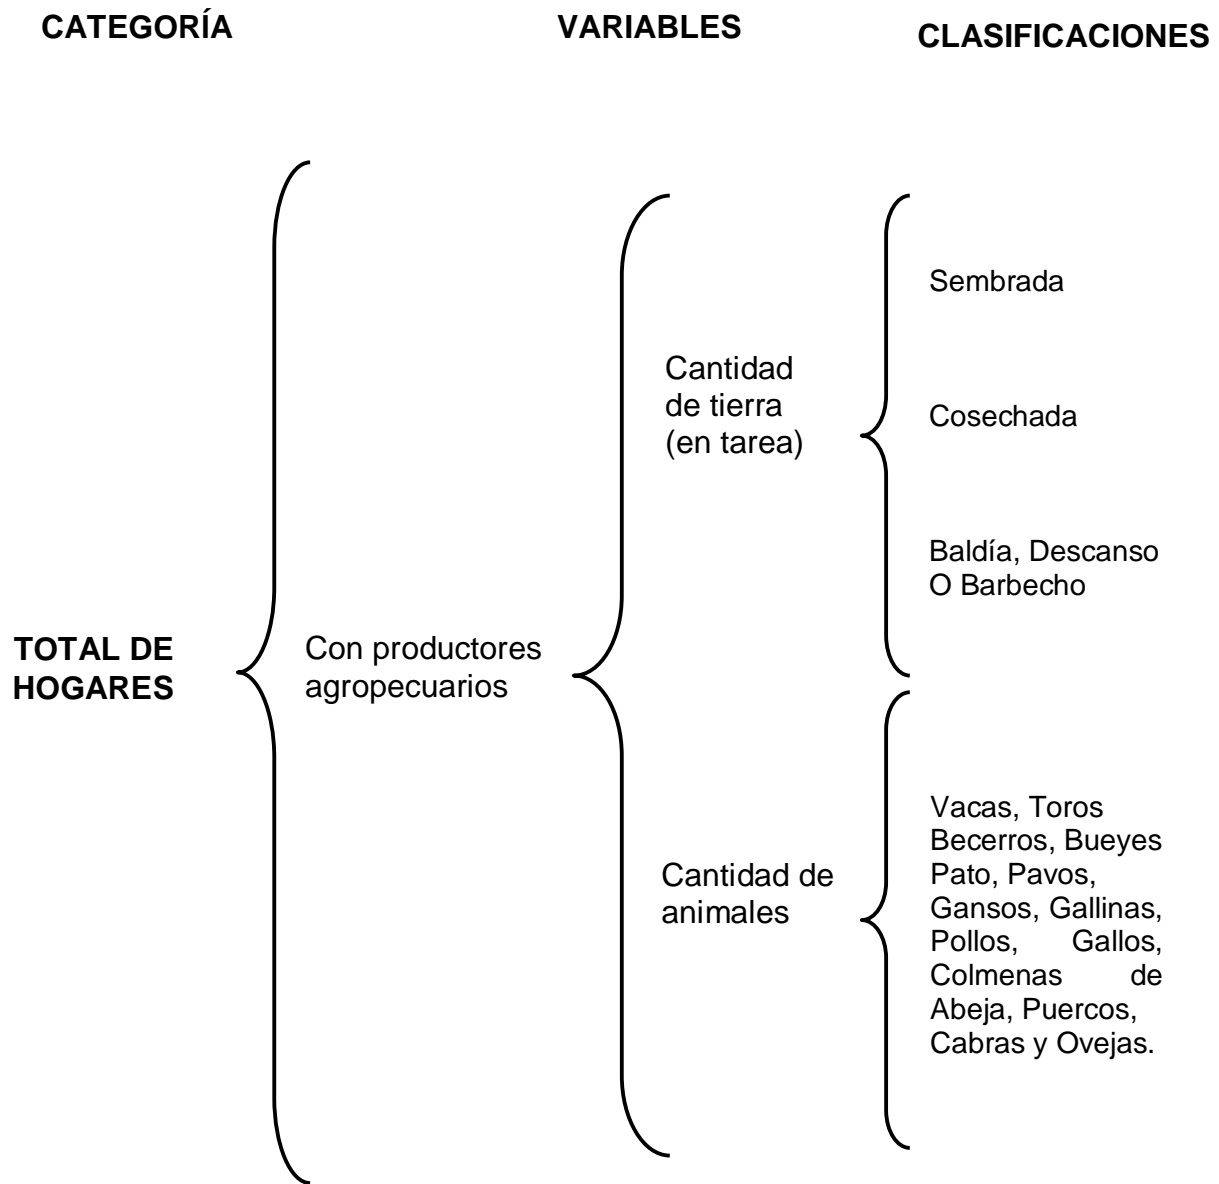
CATEGORÍA

VARIABLES

CLASIFICACIONES

TOTAL DE HOGARES

Con productores agropecuarios

Cantidad de tierra (en tarea)

Sembrada

Cosechada

Baldía, Descanso O Barbecho

Cantidad de animales

Vacas, Toros Becerros, Bueyes Pato, Pavos, Gansos, Gallinas, Pollos, Gallos, Colmenas de Abeja, Puercos, Cabras y Ovejas.